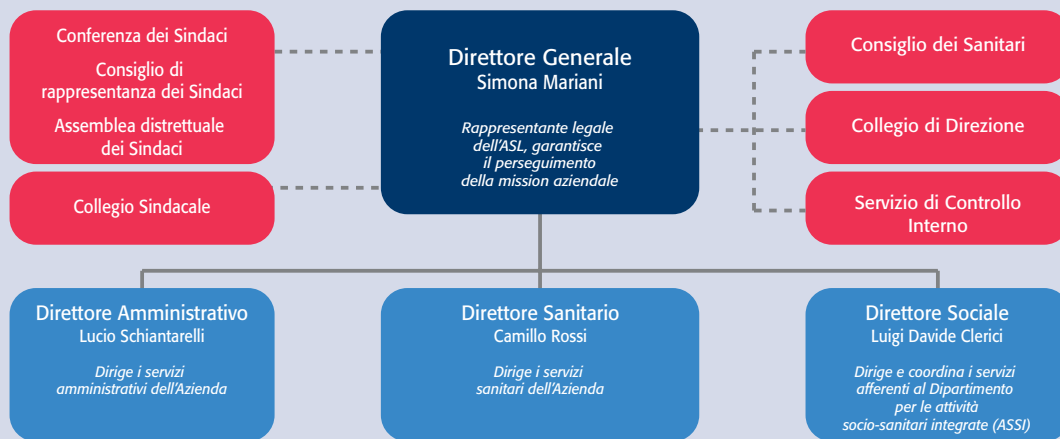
Conferenza dei Sindaci

Consiglio di rappresentanza dei Sindaci

Assemblea distrettuale dei Sindaci

Collegio Sindacale

Direttore Generale
Simona Mariani

Rappresentante legale dell'ASL, garantisce il perseguimento della mission aziendale

Consiglio dei Sanitari

Collegio di Direzione

Servizio di Controllo Interno

Direttore Amministrativo
Lucio Schiantarelli

Dirige i servizi amministrativi dell'Azienda

Direttore Sanitario
Camillo Rossi

Dirige i servizi sanitari dell'Azienda

Direttore Sociale
Luigi Davide Clerici

Dirige e coordina i servizi afferenti al Dipartimento per le attività socio-sanitari integrate (ASSI)